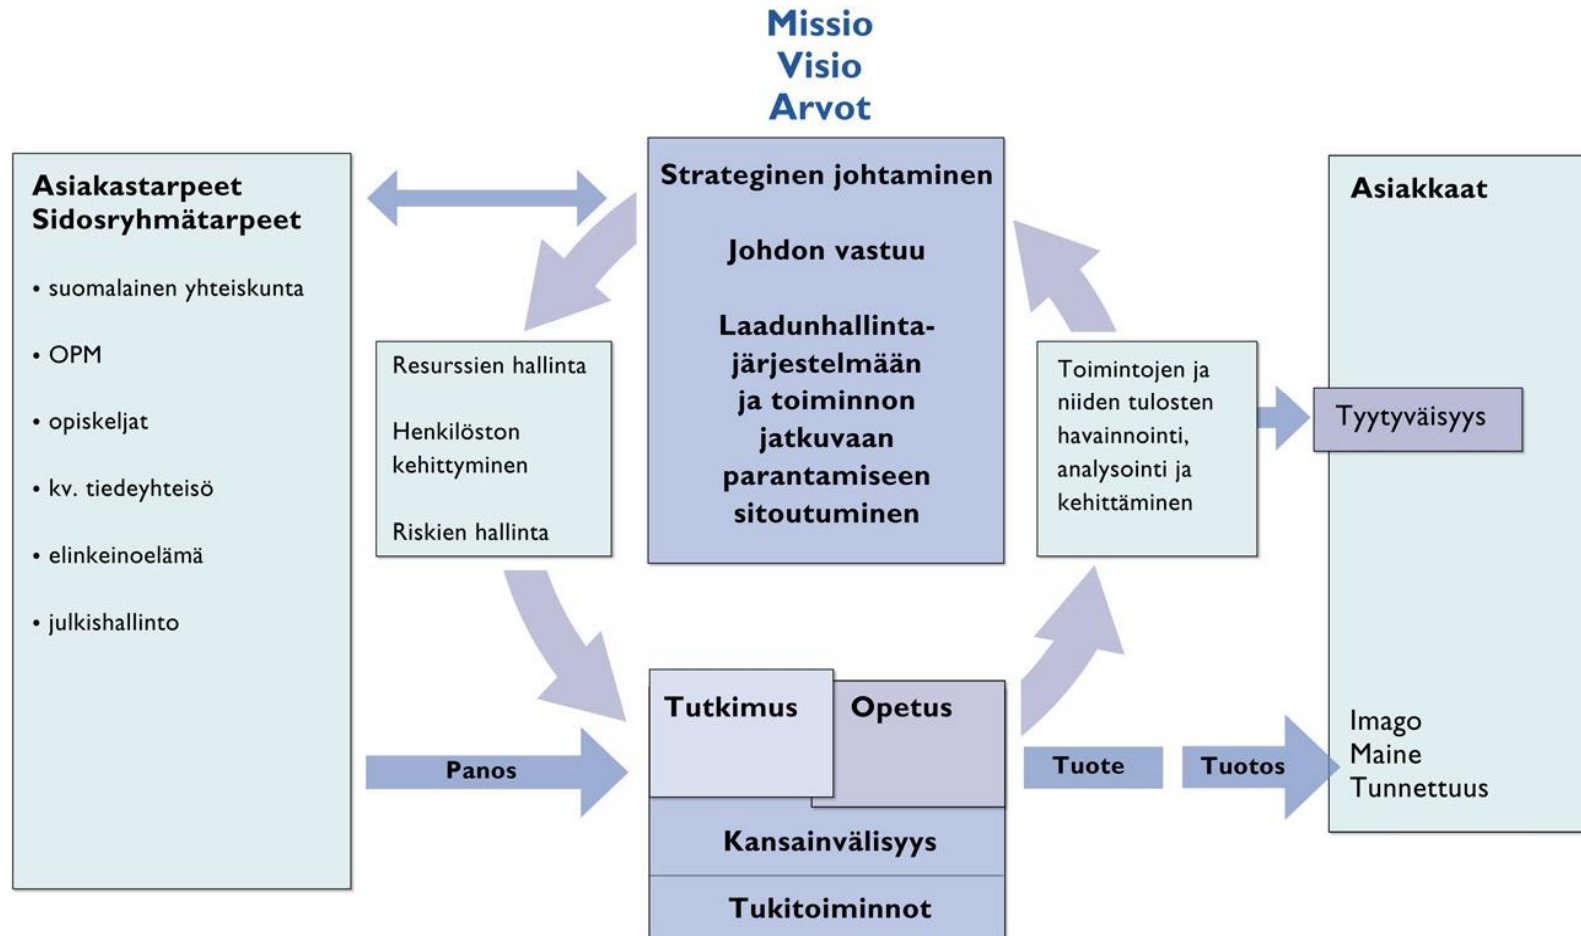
Missio
Visio
Arvot

Asiakastarpeet
Sidosryhmätarpeet

• suomalainen yhteiskunta

• OPM

• opiskeljat

• kv. tiedeyhteisö

• elinkeinoelämä

• julkishallinto

Strateginen johtaminen

Johdon vastuu

Laadunhallintajärjestelmään ja toiminnon jatkuvaan parantamiseen sitoutuminen

Resurssien hallinta

Henkilöston kehittyminen

Riskien hallinta

Toimintojen ja niiden tulosten havainnointi, analysointi ja kehittäminen

Asiakkaat

Tyytyväisyys

Imago
Maine
Tunnettuus

Panos

Tutkimus

Opetus

Kansainvälisyys

Tukitoiminnot

Tuote

Tuotos